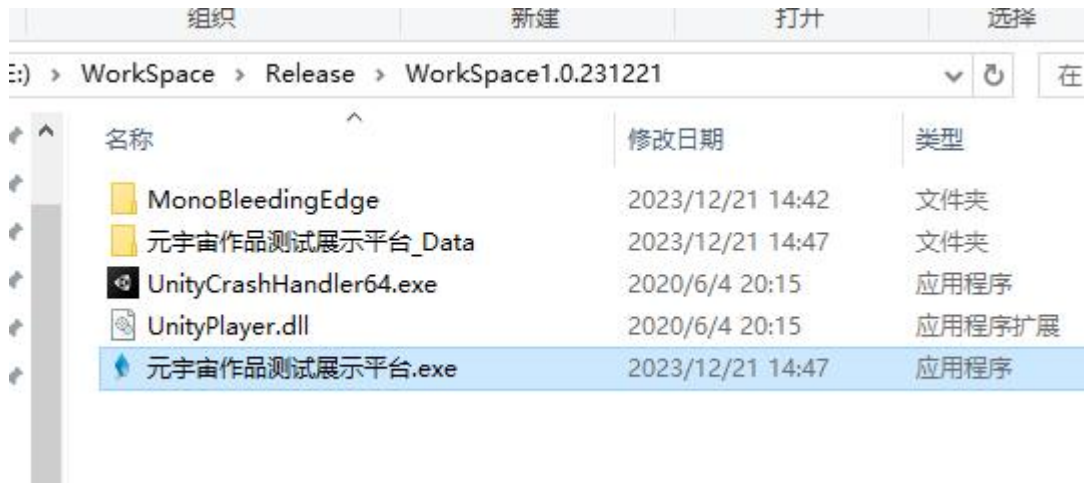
组织 新建 打开 选择

E:) › WorkSpace › Release › WorkSpace1.0.231221

在

| 名称 | 修改日期 | 类型 |
|---|---|---|
| MonoBleedingEdge | 2023/12/21 14:42 | 文件夹 |
| 元宇宙作品测试展示平台_Data | 2023/12/21 14:47 | 文件夹 |
| UnityCrashHandler64.exe | 2020/6/4 20:15 | 应用程序 |
| UnityPlayer.dll | 2020/6/4 20:15 | 应用程序扩展 |
| 元宇宙作品测试展示平台.exe | 2023/12/21 14:47 | 应用程序 |